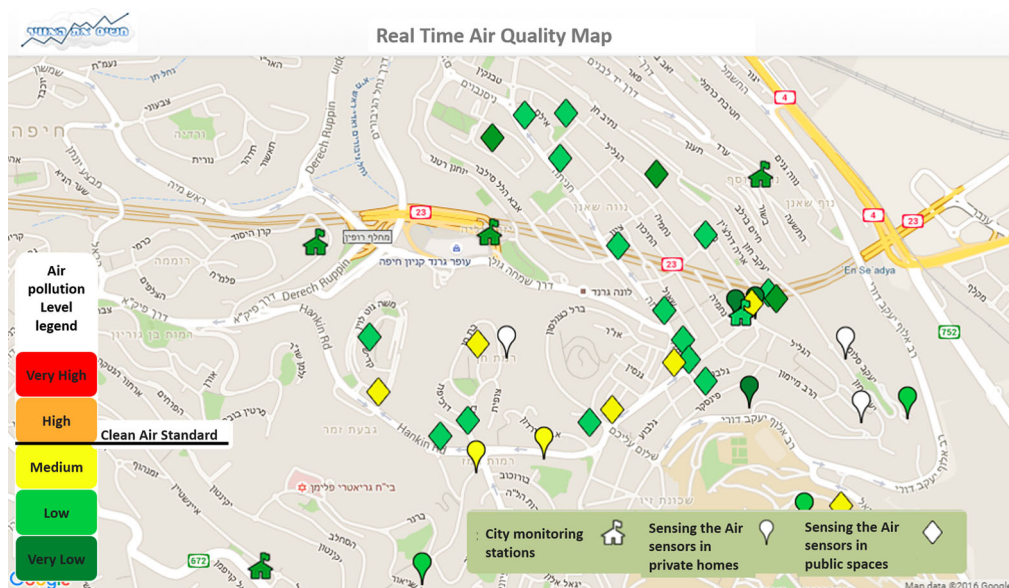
Real Time Air Quality Map

Air pollution Level legend

Very High

High

Clean Air Standard

Medium

Low

Very Low

City monitoring stations

Sensing the Air sensors in private homes

Sensing the Air sensors in public spaces

חיפה

Derech Ruppin

Derech Ruppin

Hankin Rd

Hankin Rd

En Se'adya

23

23

23

4

4

752

672

מחלף רופין

עופר גרנד קניון חיפה

לונה גרנד

שכונת זיו

גבעת זמר

רוממה

Map data ©2016 Google